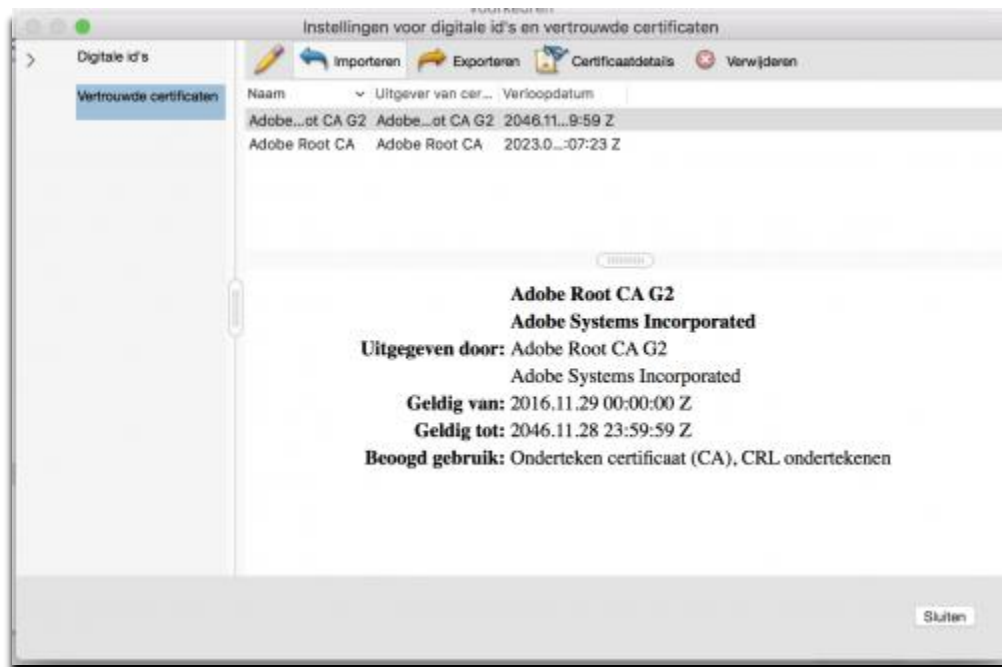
Voorkeuren

Instellingen voor digitale id's en vertrouwde certificaten

Digitale id's

Vertrouwde certificaten

Importeren Exporteren Certificaatdetails Verwijderen

| Naam | Uitgever van cer... | Verloopdatum |
|---|---|---|
| Adobe...ot CA G2 | Adobe...ot CA G2 | 2046.11...9:59 Z |
| Adobe Root CA | Adobe Root CA | 2023.0...:07:23 Z |

Adobe Root CA G2
Adobe Systems Incorporated
Uitgegeven door: Adobe Root CA G2
Adobe Systems Incorporated
Geldig van: 2016.11.29 00:00:00 Z
Geldig tot: 2046.11.28 23:59:59 Z
Beoogd gebruik: Onderteken certificaat (CA), CRL ondertekenen

Sluiten